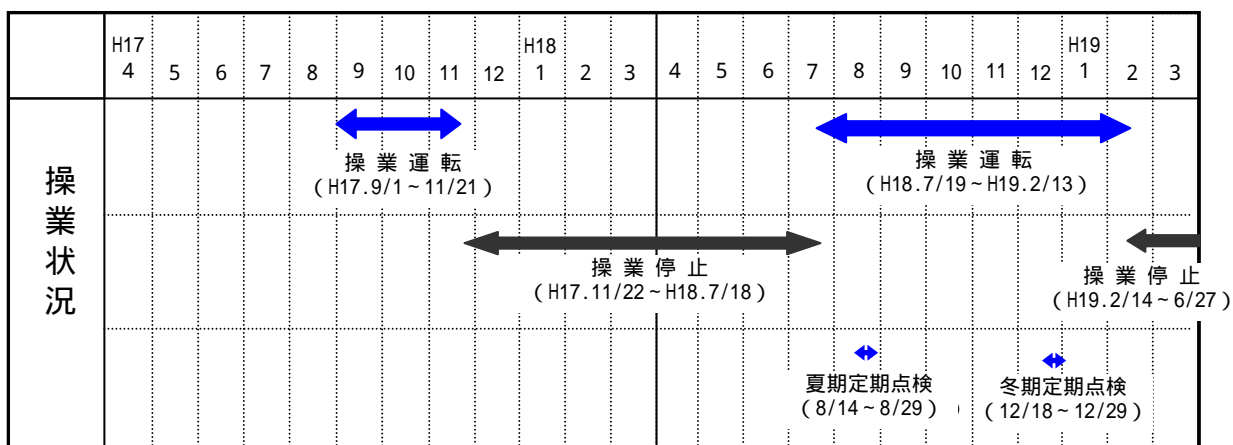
|  | H17 4 | 5 | 6 | 7 | 8 | 9 | 10 | 11 | 12 | H18 1 | 2 | 3 | 4 | 5 | 6 | 7 | 8 | 9 | 10 | 11 | 12 | H19 1 | 2 | 3 |
|---|---|---|---|---|---|---|---|---|---|---|---|---|---|---|---|---|---|---|---|---|---|---|---|---|

操業状況

操業運転
(H17.9/1~11/21)

操業運転
(H18.7/19~H19.2/13)

操業停止
(H17.11/22~H18.7/18)

操業停止
(H19.2/14~6/27)

夏期定期点検
(8/14~8/29)

冬期定期点検
(12/18~12/29)